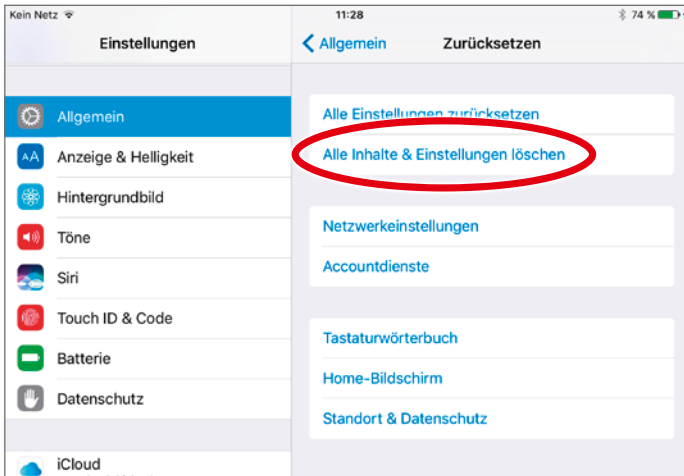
Kein Netz
11:28
74 %

Einstellungen

Allgemein
Anzeige & Helligkeit
Hintergrundbild
Töne
Siri
Touch ID & Code
Batterie
Datenschutz

iCloud

Allgemein
Zurücksetzen

Alle Einstellungen zurücksetzen
Alle Inhalte & Einstellungen löschen

Netzwerkeinstellungen
Accountdienste

Tastaturwörterbuch
Home-Bildschirm
Standort & Datenschutz